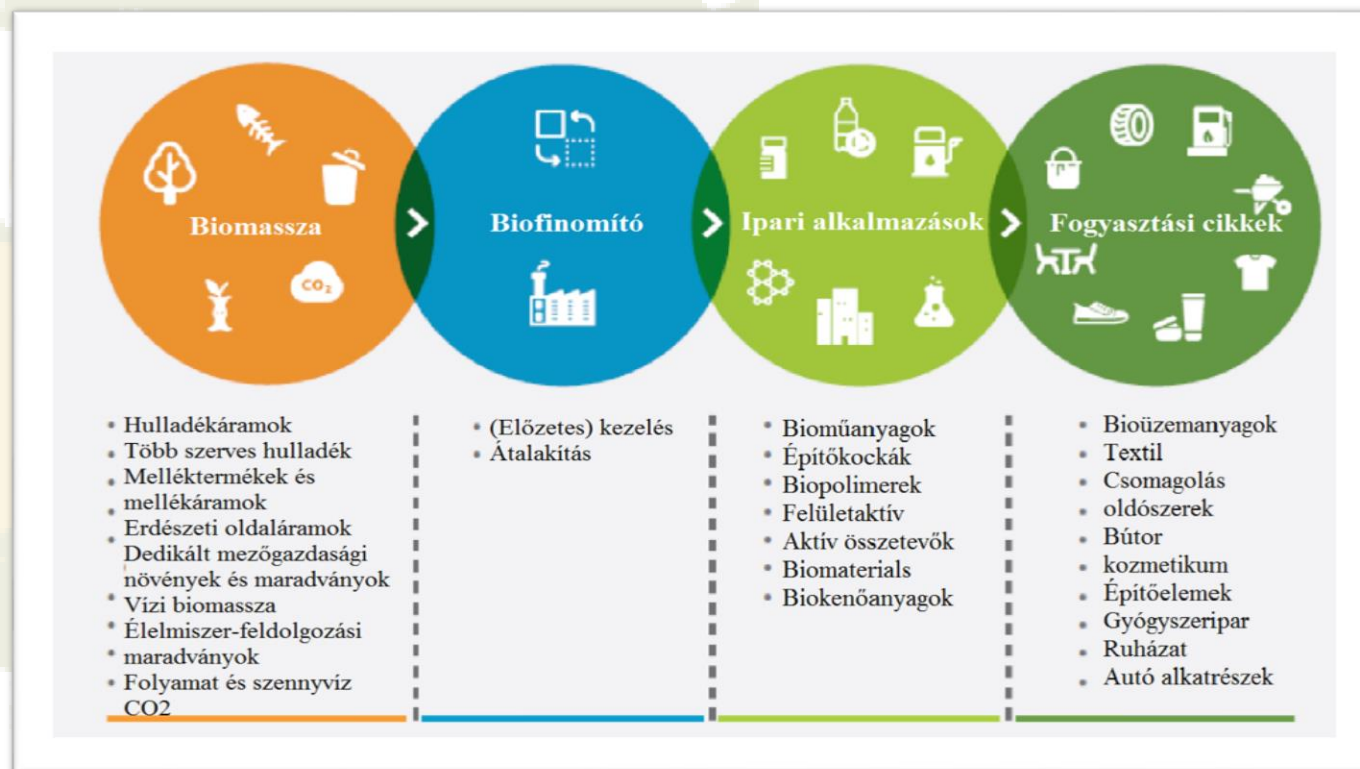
Biomassza

Biofinomító

Ipari alkalmazások

Fogyasztási cikkek

$CO_2$

• Hulladékáramok
• Több szerves hulladék
• Melléktermékek és mellékáramok
• Erdészeti oldaláramok
• Dedikált mezőgazdasági növények és maradványok
• Vízi biomassza
• Élelmiszer-feldolgozási maradványok
• Folyamat és szennyvíz CO2

• (Előzetes) kezelés
• Átalakítás

• Bioműanyagok
• Építőkockák
• Biopolimerek
• Felületaktív
• Aktív összetevők
• Biomaterials
• Biokenőanyagok

• Bioüzemanyagok
• Textil
• Csomagolás
• oldószerek
• Bútor
• kozmetikum
• Építőelemek
• Gyógyszeripar
• Ruházat
• Autó alkatrészek